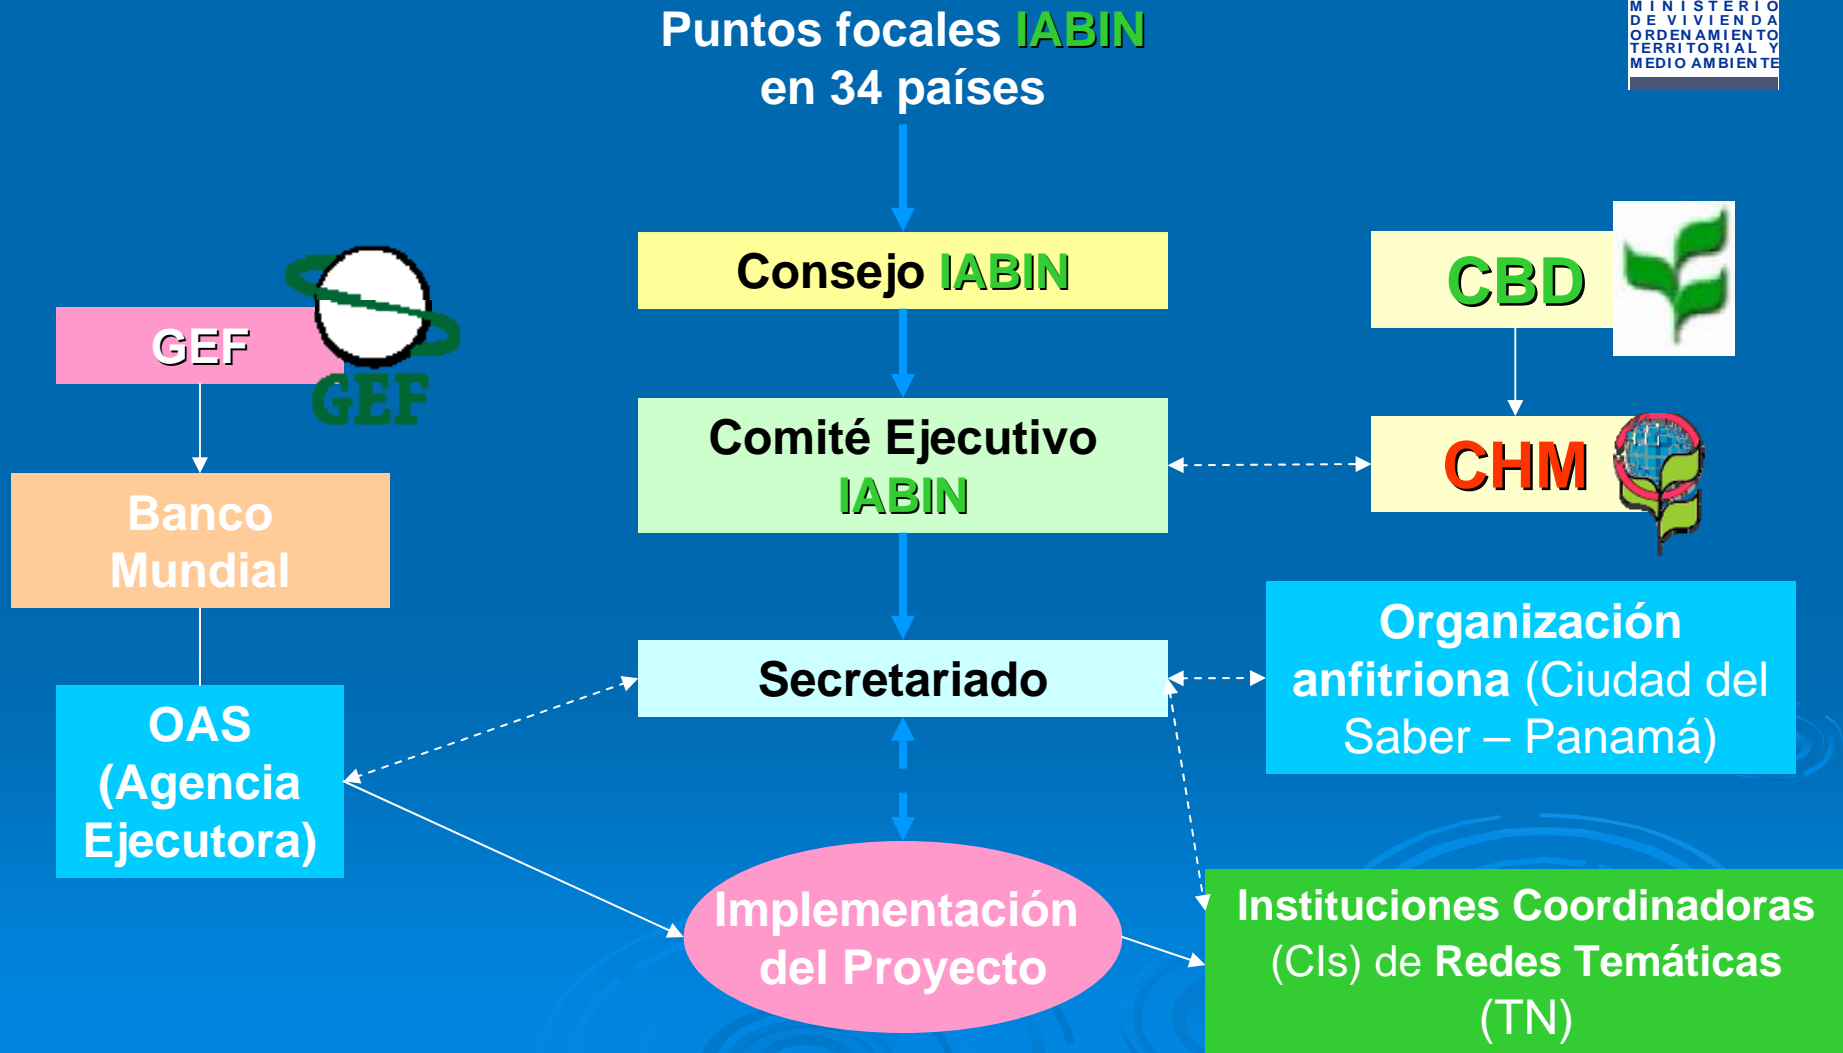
MINISTERIO DE VIVIENDA ORDENAMIENTO TERRITORIAL Y MEDIO AMBIENTE

Puntos focales IABIN en 34 países

Consejo IABIN

CBD

GEF

GEF

Comité Ejecutivo IABIN

CHM

Banco Mundial

Organización anfitriona (Ciudad del Saber – Panamá)

Secretariado

OAS (Agencia Ejecutora)

Implementación del Proyecto

Instituciones Coordinadoras (CIs) de Redes Temáticas (TN)